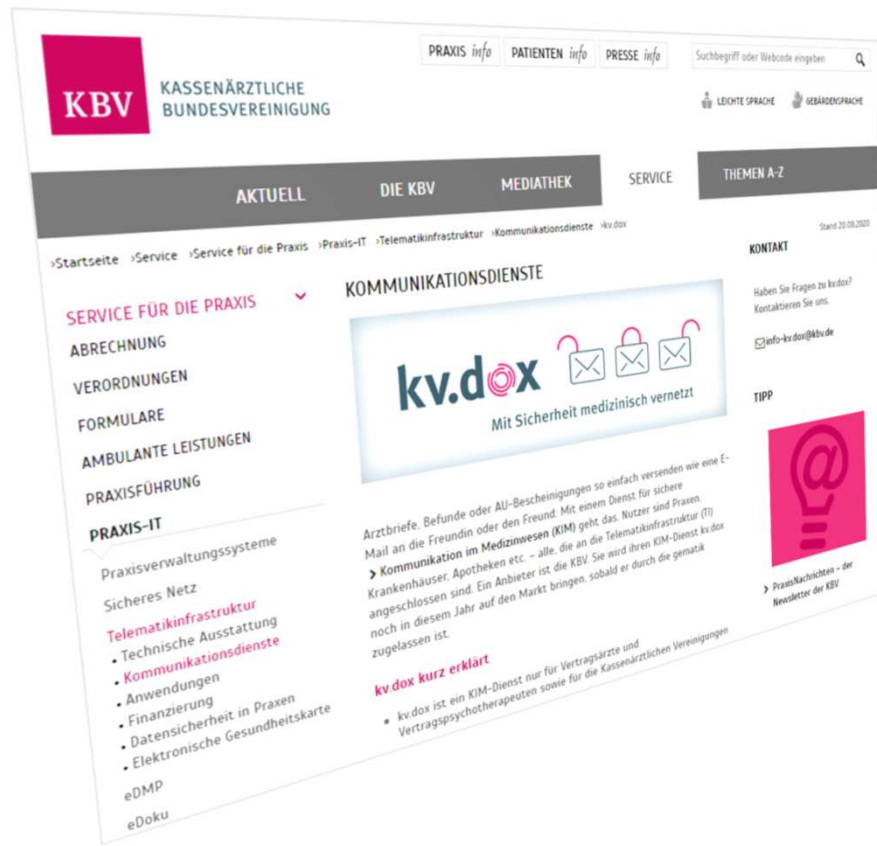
KBV KASSENÄRZTLICHE BUNDESVEREINIGUNG

PRAXIS info PATIENTEN info PRESSE info

Suchbegriff oder Webcode eingeben

LEICHTE SPRACHE GEBÄRDENSPRACHE

AKTUELL DIE KBV MEDIATHEK SERVICE THEMEN A-Z

›Startseite ›Service ›Service für die Praxis ›Praxis-IT ›Telematikinfrastruktur ›Kommunikationsdienste ›kv.dox

Stand 20.08.2020

SERVICE FÜR DIE PRAXIS
ABRECHNUNG
VERORDNUNGEN
FORMULARE
AMBULANTE LEISTUNGEN
PRAXISFÜHRUNG
PRAXIS-IT
Praxisverwaltungssysteme
Sicheres Netz
Telematikinfrastruktur
• Technische Ausstattung
• Kommunikationsdienste
• Anwendungen
• Finanzierung
• Datensicherheit in Praxen
• Elektronische Gesundheitskarte
eDMP
eDoku

KOMMUNIKATIONSDIENSTE

kv.dox
Mit Sicherheit medizinisch vernetzt

Arztbriefe, Befunde oder AU-Bescheinigungen so einfach versenden wie eine E-Mail an die Freundin oder den Freund: Mit einem Dienst für sichere › Kommunikation im Medizinwesen (KIM) geht das. Nutzer sind Praxen, Krankenhäuser, Apotheken etc. – alle, die an die Telematikinfrastruktur (TI) angeschlossen sind. Ein Anbieter ist die KBV. Sie wird ihren KIM-Dienst kv.dox noch in diesem Jahr auf den Markt bringen, sobald er durch die gematik zugelassen ist.

kv.dox kurz erklärt

• kv.dox ist ein KIM-Dienst nur für Vertragsärzte und Vertragspsychotherapeuten sowie für die Kassenärztlichen Vereinigungen

KONTAKT

Haben Sie Fragen zu kv.dox? Kontaktieren Sie uns.

info-kv.dox@kbv.de

TIPP

› PraxisNachrichten – der Newsletter der KBV